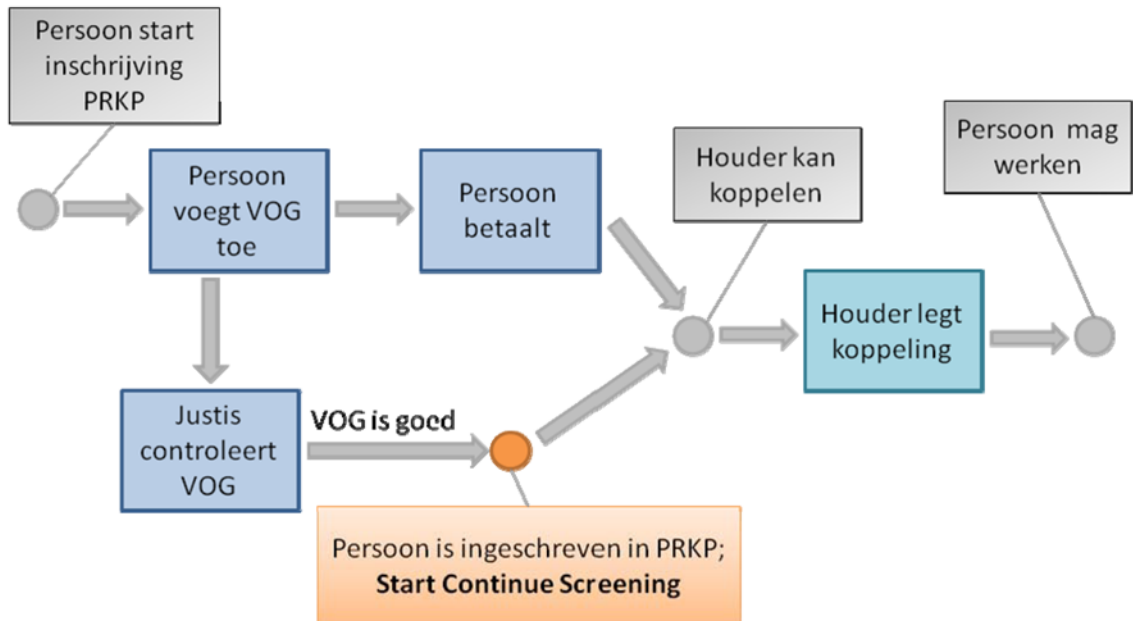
Persoon start inschrijving PRKP

Persoon voegt VOG toe

Persoon betaalt

Houder kan koppelen

Persoon mag werken

Houder legt koppeling

Justis controleert VOG

VOG is goed

Persoon is ingeschreven in PRKP;
**Start Continue Screening**